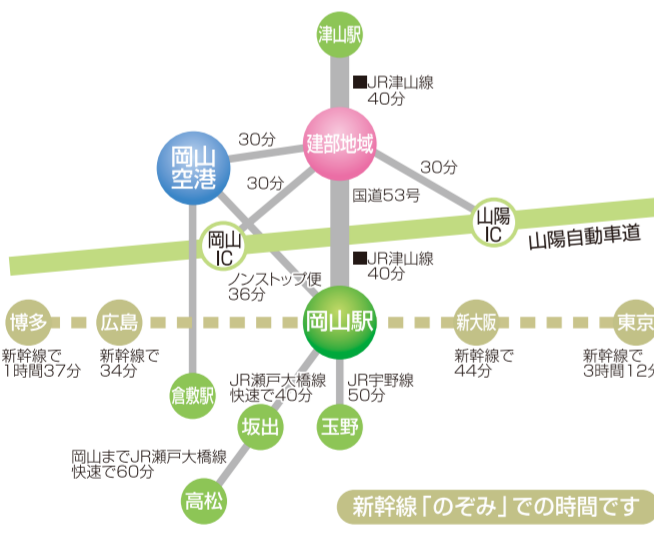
津山駅

■JR津山線
40分

30分

建部地域

岡山空港

30分

30分

国道53号

山陽IC

岡山IC

山陽自動車道

■JR津山線
40分

ノンストップ便
36分

博多

広島

岡山駅

新大阪

東京

新幹線で
1時間37分

新幹線で
34分

新幹線で
44分

新幹線で
3時間12分

JR瀬戸大橋線
快速で40分

JR宇野線
50分

倉敷駅

坂出

玉野

岡山までJR瀬戸大橋線
快速で60分

高松

新幹線「のぞみ」での時間です